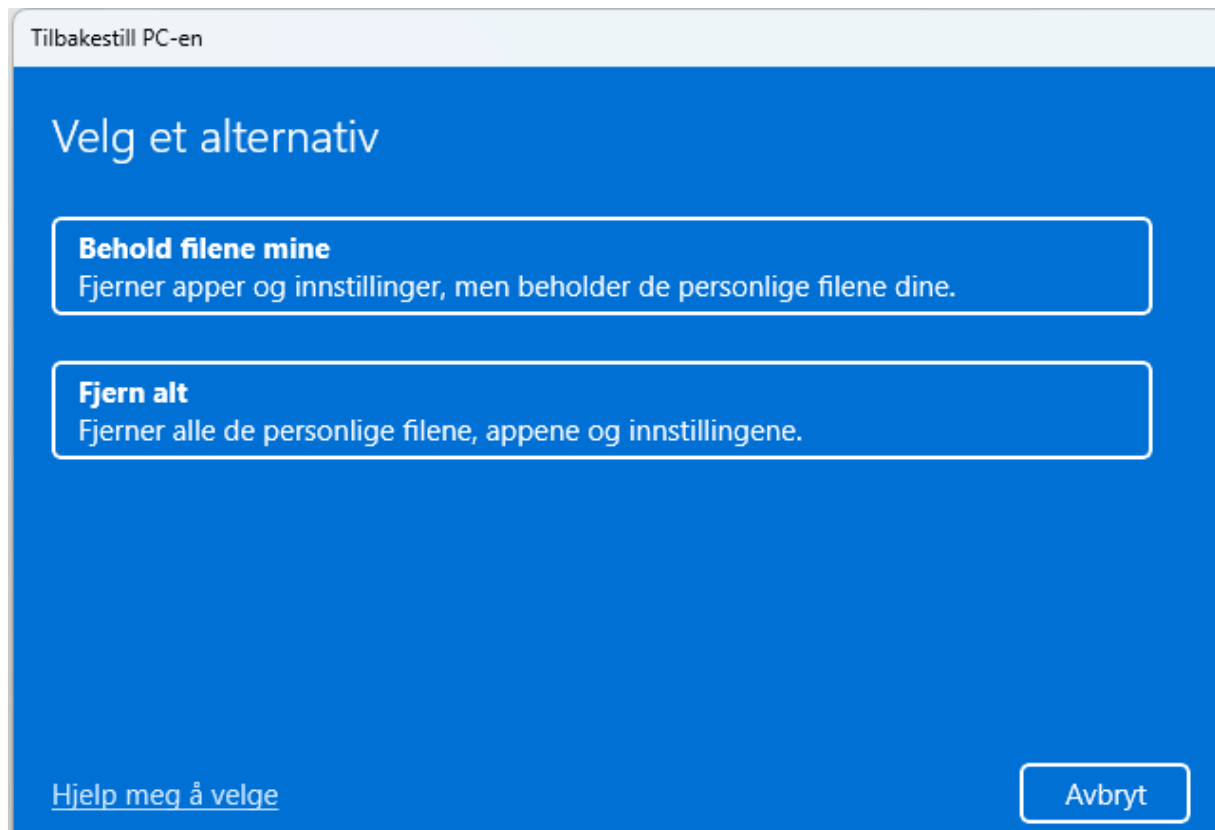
Tilbakestill PC-en

Velg et alternativ

Behold filene mine
Fjerner apper og innstillinger, men beholder de personlige filene dine.

Fjern alt
Fjerner alle de personlige filene, appene og innstillingene.

Hjelp meg å velge

Avbryt